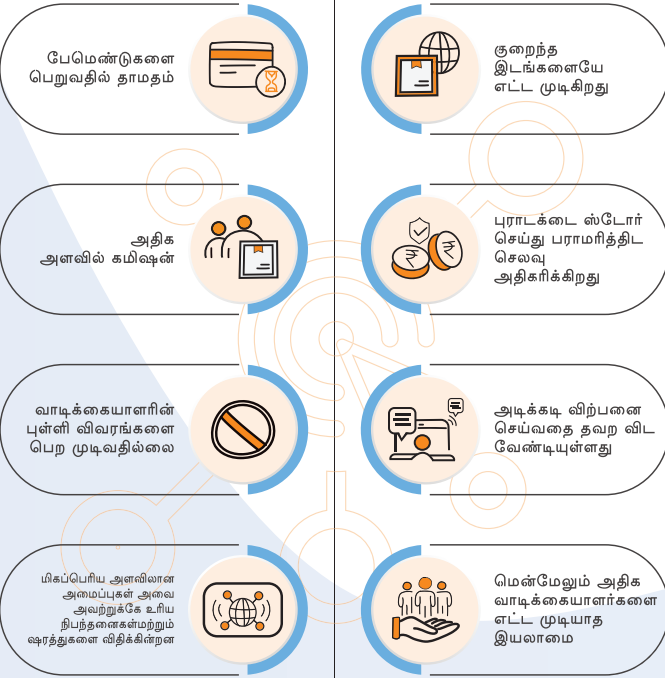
பேமெண்டுகளை பெறுவதில் தாமதம்

குறைந்த இடங்களையே எட்ட முடிகிறது

அதிக அளவில் கமிஷன்

புராடக்டை ஸ்டோர் செய்து பராமரித்திட செலவு அதிகரிக்கிறது

வாடிக்கையாளரின் புள்ளி விவரங்களை பெற முடிவதில்லை

அடிக்கடி விற்பனை செய்வதை தவற விட வேண்டியுள்ளது

மிகப்பெரிய அளவிலான அமைப்புகள் அவை அவற்றுக்கே உரிய நிபந்தனைகள்மற்றும் ஷரத்துகளை விதிக்கின்றன

மென்மேலும் அதிக வாடிக்கையாளர்களை எட்ட முடியாத இயலாமை